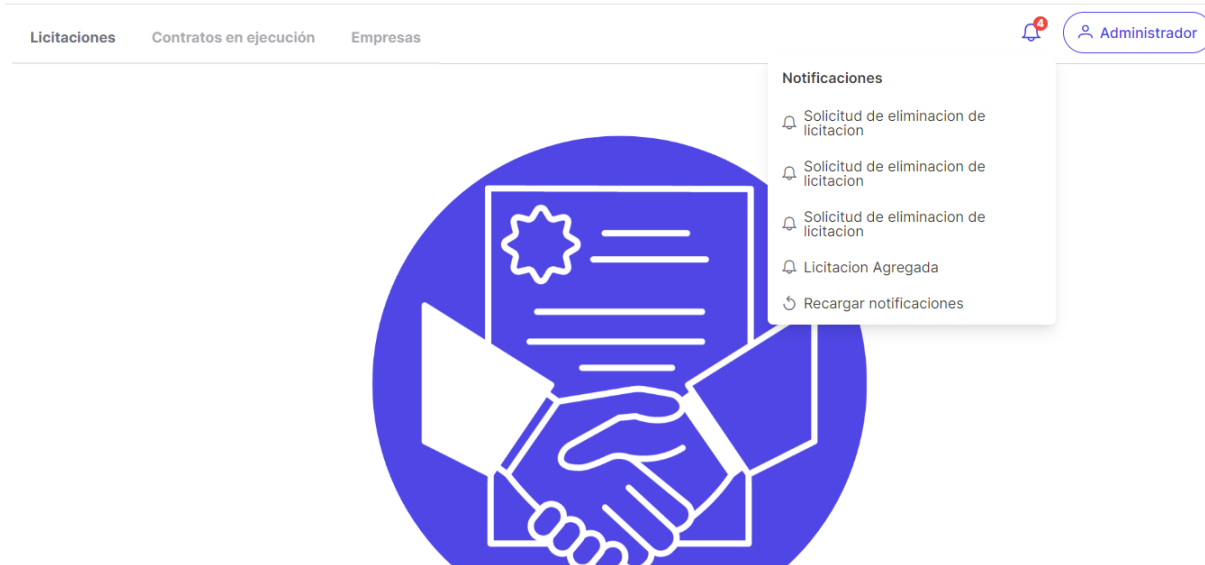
Licitaciones Contratos en ejecución Empresas

4

Administrador

Notificaciones

Solicitud de eliminacion de licitacion

Solicitud de eliminacion de licitacion

Solicitud de eliminacion de licitacion

Licitacion Agregada

Recargar notificaciones